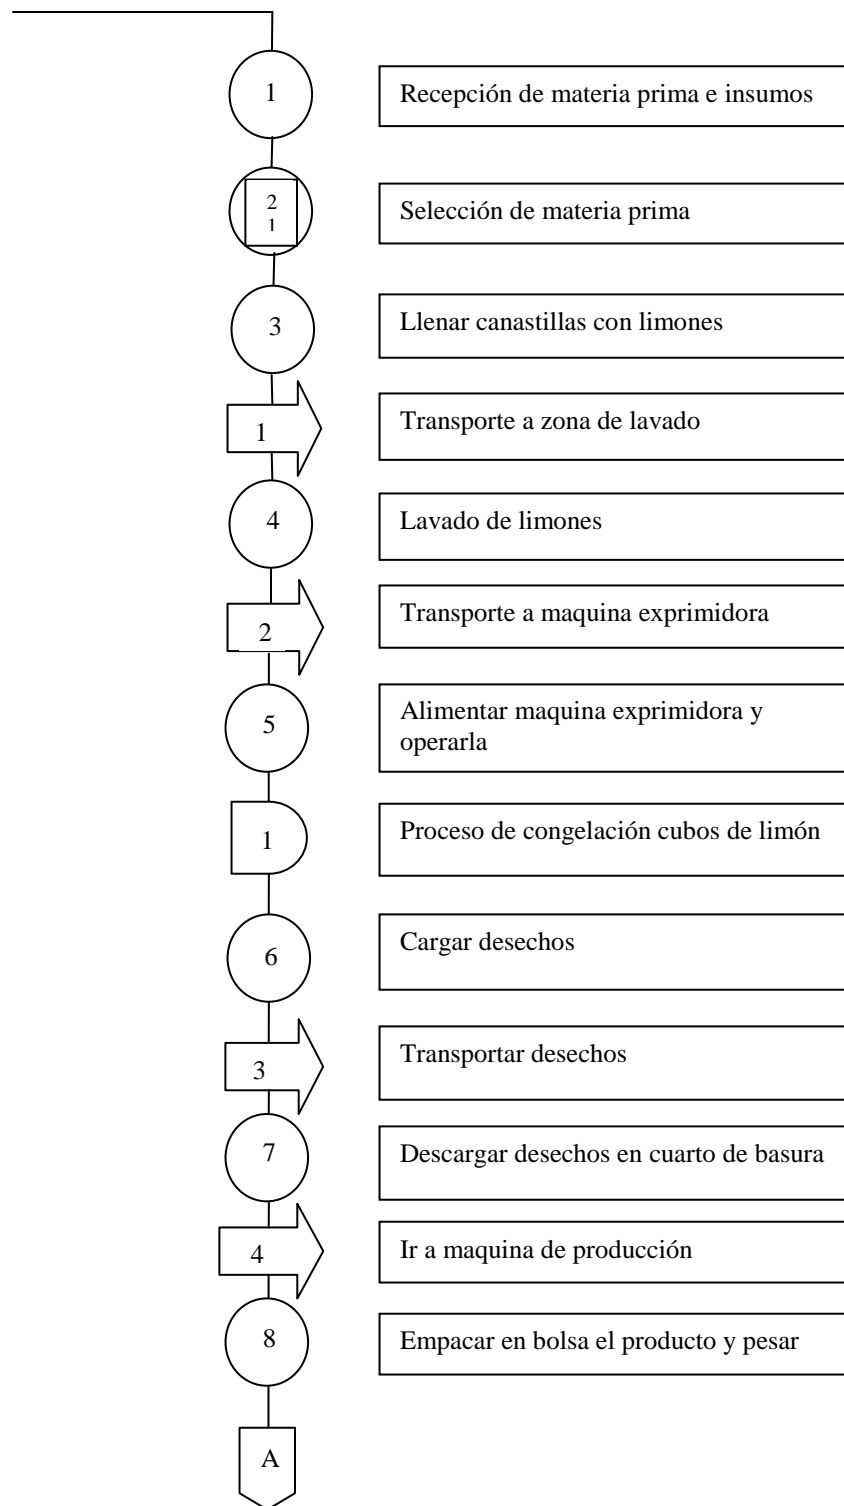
1
Recepción de materia prima e insumos

2
1
Selección de materia prima

3
Llenar canastillas con limones

1
Transporte a zona de lavado

4
Lavado de limones

2
Transporte a maquina exprimidora

5
Alimentar maquina exprimidora y operarla

1
Proceso de congelación cubos de limón

6
Cargar desechos

3
Transportar desechos

7
Descargar desechos en cuarto de basura

4
Ir a maquina de producción

8
Empacar en bolsa el producto y pesar

A